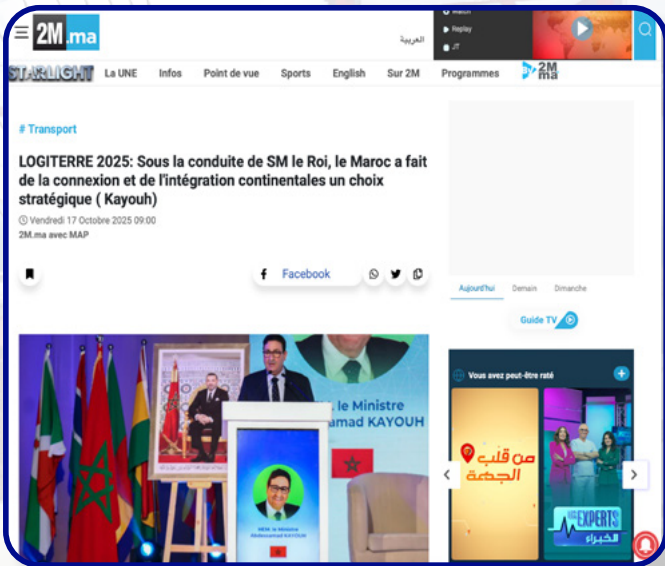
2M.ma

العربية

Watch
Replay
JT

STARLIGHT La UNE Infos Point de vue Sports English Sur 2M Programmes 2M ma

# Transport

LOGITERRE 2025: Sous la conduite de SM le Roi, le Maroc a fait de la connexion et de l'intégration continentales un choix stratégique ( Kayouh)

Vendredi 17 Octobre 2025 09:00

2M.ma avec MAP

Facebook

Aujourd'hui Demain Dimanche

Guide TV

Vous avez peut-être raté

le Ministre
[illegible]mad KAYOUH

من قلب الجهة

EXPERTS
الخبراء